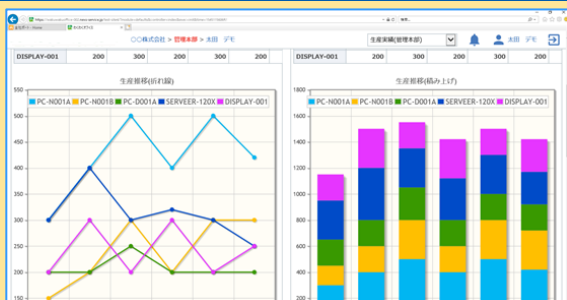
○○株式会社 > 管理本部 > 太田 デモ

生産実績(管理本部)

太田 デモ

DISPLAY-001 200 300 200 300 200

DISPLAY-001 200 300 200 300 200

生産推移(折れ線)

PC-N001A PC-N001B PC-D001A SERVEER-120X DISPLAY-001

550 500 450 400 350 300 250 200 150 100

生産推移(積み上げ)

PC-N001A PC-N001B PC-D001A SERVEER-120X DISPLAY-001

1800 1600 1400 1200 1000 800 600 400 200